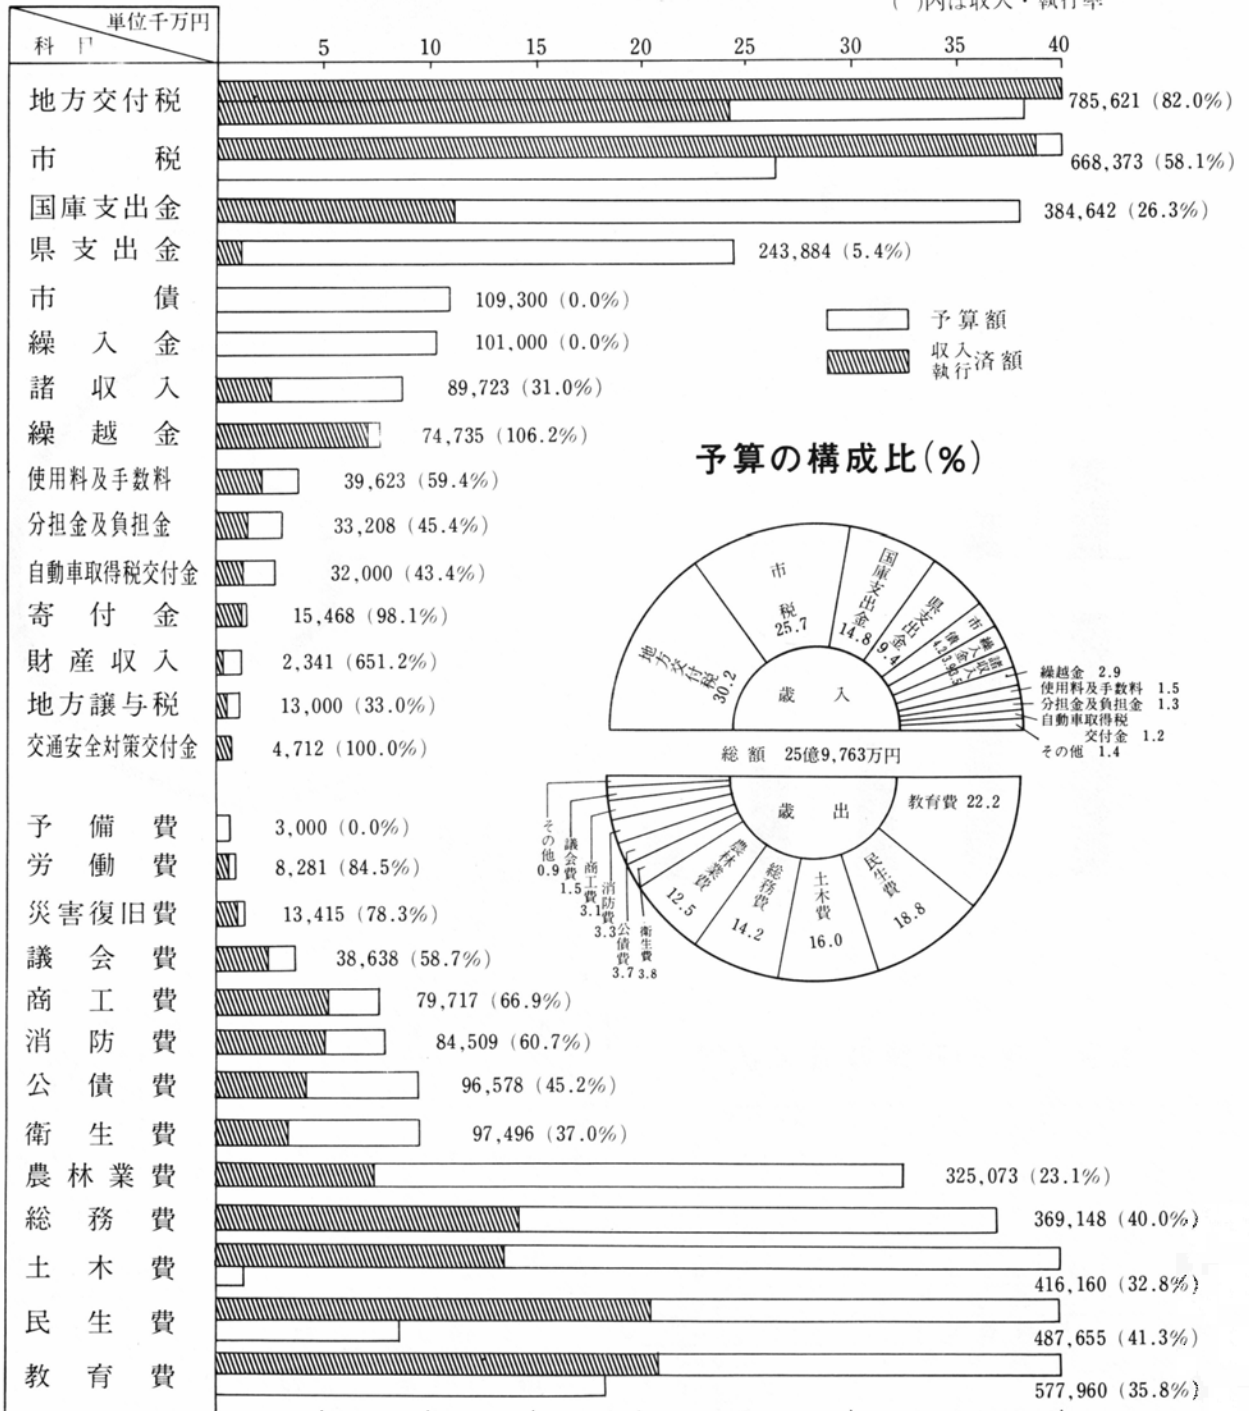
( )内は収入・執行率

単位千万円
科目

5 10 15 20 25 30 35 40

地方交付税 785,621 (82.0%)
市税 668,373 (58.1%)
国庫支出金 384,642 (26.3%)
県支出金 243,884 (5.4%)
市債 109,300 (0.0%)
繰入金 101,000 (0.0%)
諸収入 89,723 (31.0%)
繰越金 74,735 (106.2%)
使用料及手数料 39,623 (59.4%)
分担金及負担金 33,208 (45.4%)
自動車取得税交付金 32,000 (43.4%)
寄付金 15,468 (98.1%)
財産収入 2,341 (651.2%)
地方譲与税 13,000 (33.0%)
交通安全対策交付金 4,712 (100.0%)

予備費 3,000 (0.0%)
労働費 8,281 (84.5%)
災害復旧費 13,415 (78.3%)
議会費 38,638 (58.7%)
商工費 79,717 (66.9%)
消防費 84,509 (60.7%)
公債費 96,578 (45.2%)
衛生費 97,496 (37.0%)
農林業費 325,073 (23.1%)
総務費 369,148 (40.0%)
土木費 416,160 (32.8%)
民生費 487,655 (41.3%)
教育費 577,960 (35.8%)

予算額
収入執行済額

予算の構成比(%)

歳入
地方交付税 30.2
市税 25.7
国庫支出金 14.8
県支出金 9.4
市債 4.2
繰入金 3.9
諸収入 3.5
繰越金 2.9
使用料及手数料 1.5
分担金及負担金 1.3
自動車取得税交付金 1.2
その他 1.4

総額 25億9,763万円

歳出
教育費 22.2
民生費 18.8
土木費 16.0
総務費 14.2
農林業費 12.5
衛生費 3.8
公債費 3.7
消防費 3.3
商工費 3.1
議会費 1.5
その他 0.9